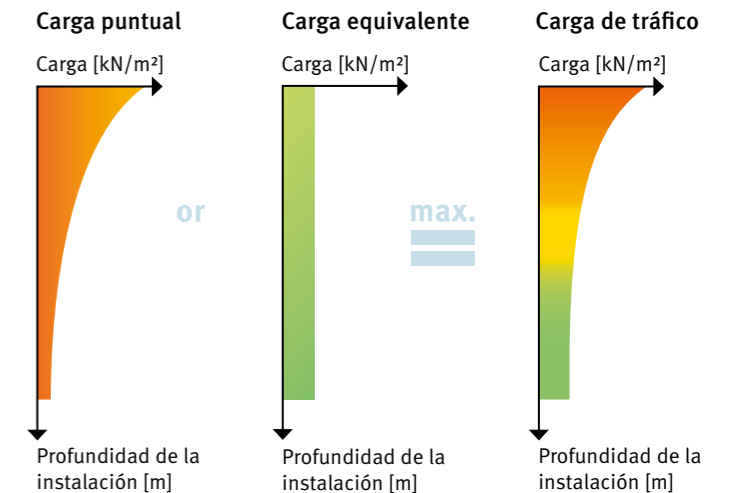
Carga puntual

Carga [kN/m²]

Profundidad de la instalación [m]

or

Carga equivalente

Carga [kN/m²]

Profundidad de la instalación [m]

max.
=

Carga de tráfico

Carga [kN/m²]

Profundidad de la instalación [m]